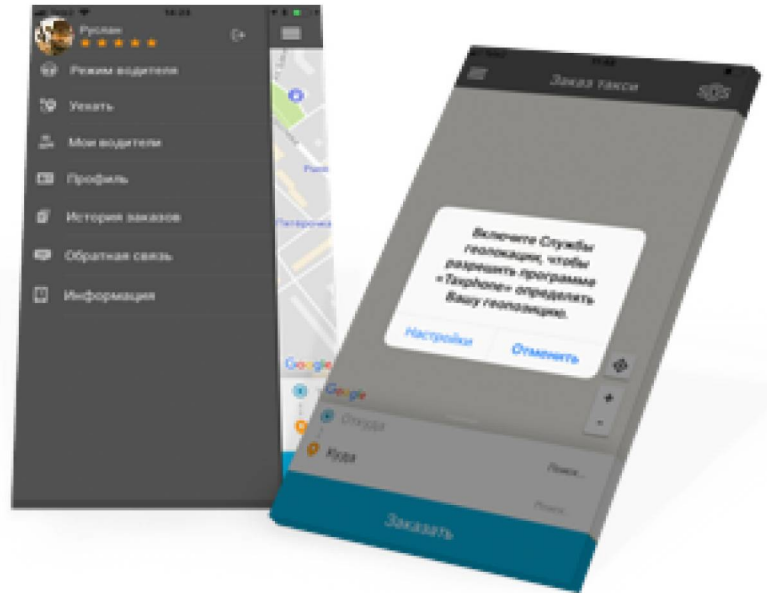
Руслан
★★★★★
Режим водителя
Уехать
Мои водители
Профиль
История заказов
Обратная связь
Информация
Google
Заказ такси
SOS
Включите Службы геолокации, чтобы разрешить программе «Taxiphone» определять Вашу геолокацию.
Настройки
Отменить
Google
Откуда
Куда
Поиск...
Поиск...
+
-
Заказать